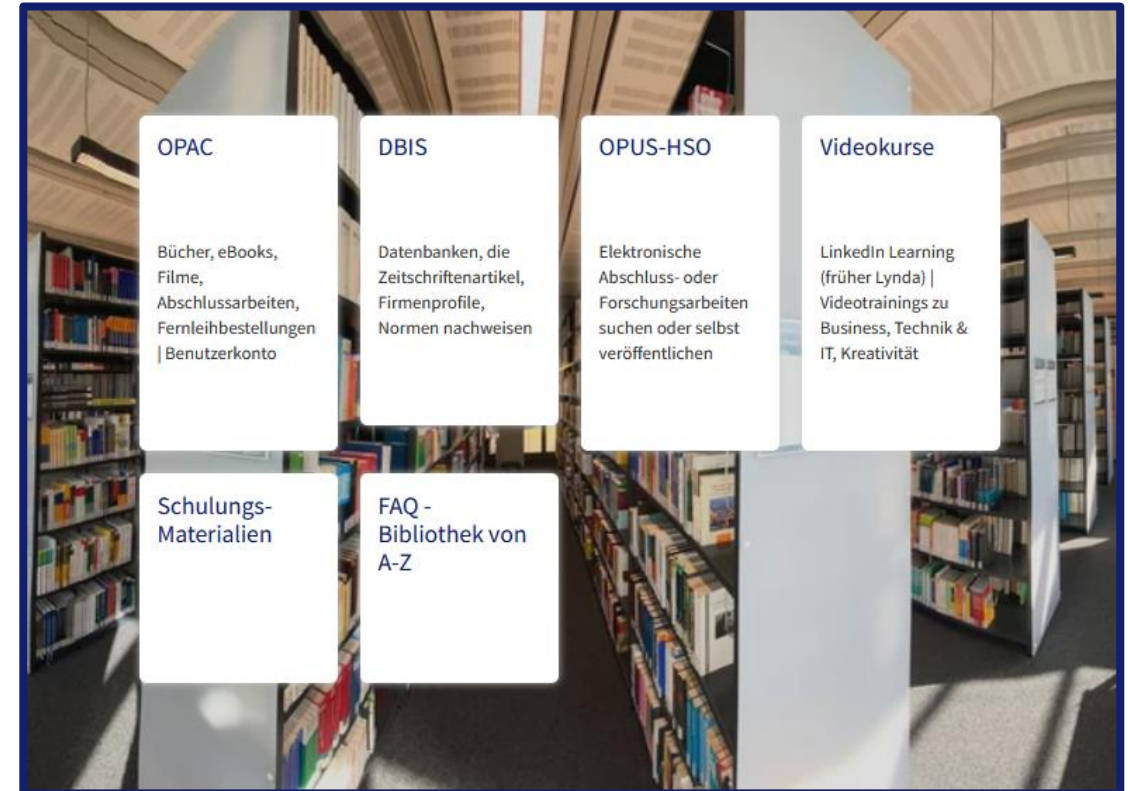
OPAC

Bücher, eBooks, Filme, Abschlussarbeiten, Fernleihbestellungen | Benutzerkonto

DBIS

Datenbanken, die Zeitschriftenartikel, Firmenprofile, Normen nachweisen

OPUS-HSO

Elektronische Abschluss- oder Forschungsarbeiten suchen oder selbst veröffentlichen

Videokurse

LinkedIn Learning (früher Lynda) | Videotrainings zu Business, Technik & IT, Kreativität

Schulungs-Materialien

FAQ - Bibliothek von A-Z